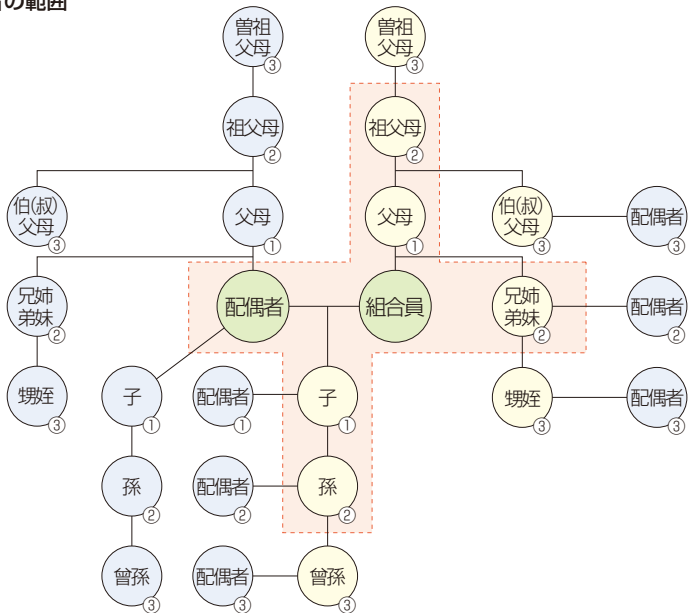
の範囲

曽祖父母 ③
曽祖父母 ③
祖父母 ②
祖父母 ②
伯(叔)父母 ③
父母 ①
父母 ①
伯(叔)父母 ③
配偶者 ③
兄姉弟妹 ②
配偶者
組合員
兄姉弟妹 ②
配偶者 ②
甥姪 ③
子 ①
配偶者 ①
子 ①
甥姪 ③
配偶者 ③
孫 ②
配偶者 ②
孫 ②
曾孫 ③
配偶者 ③
曾孫 ③